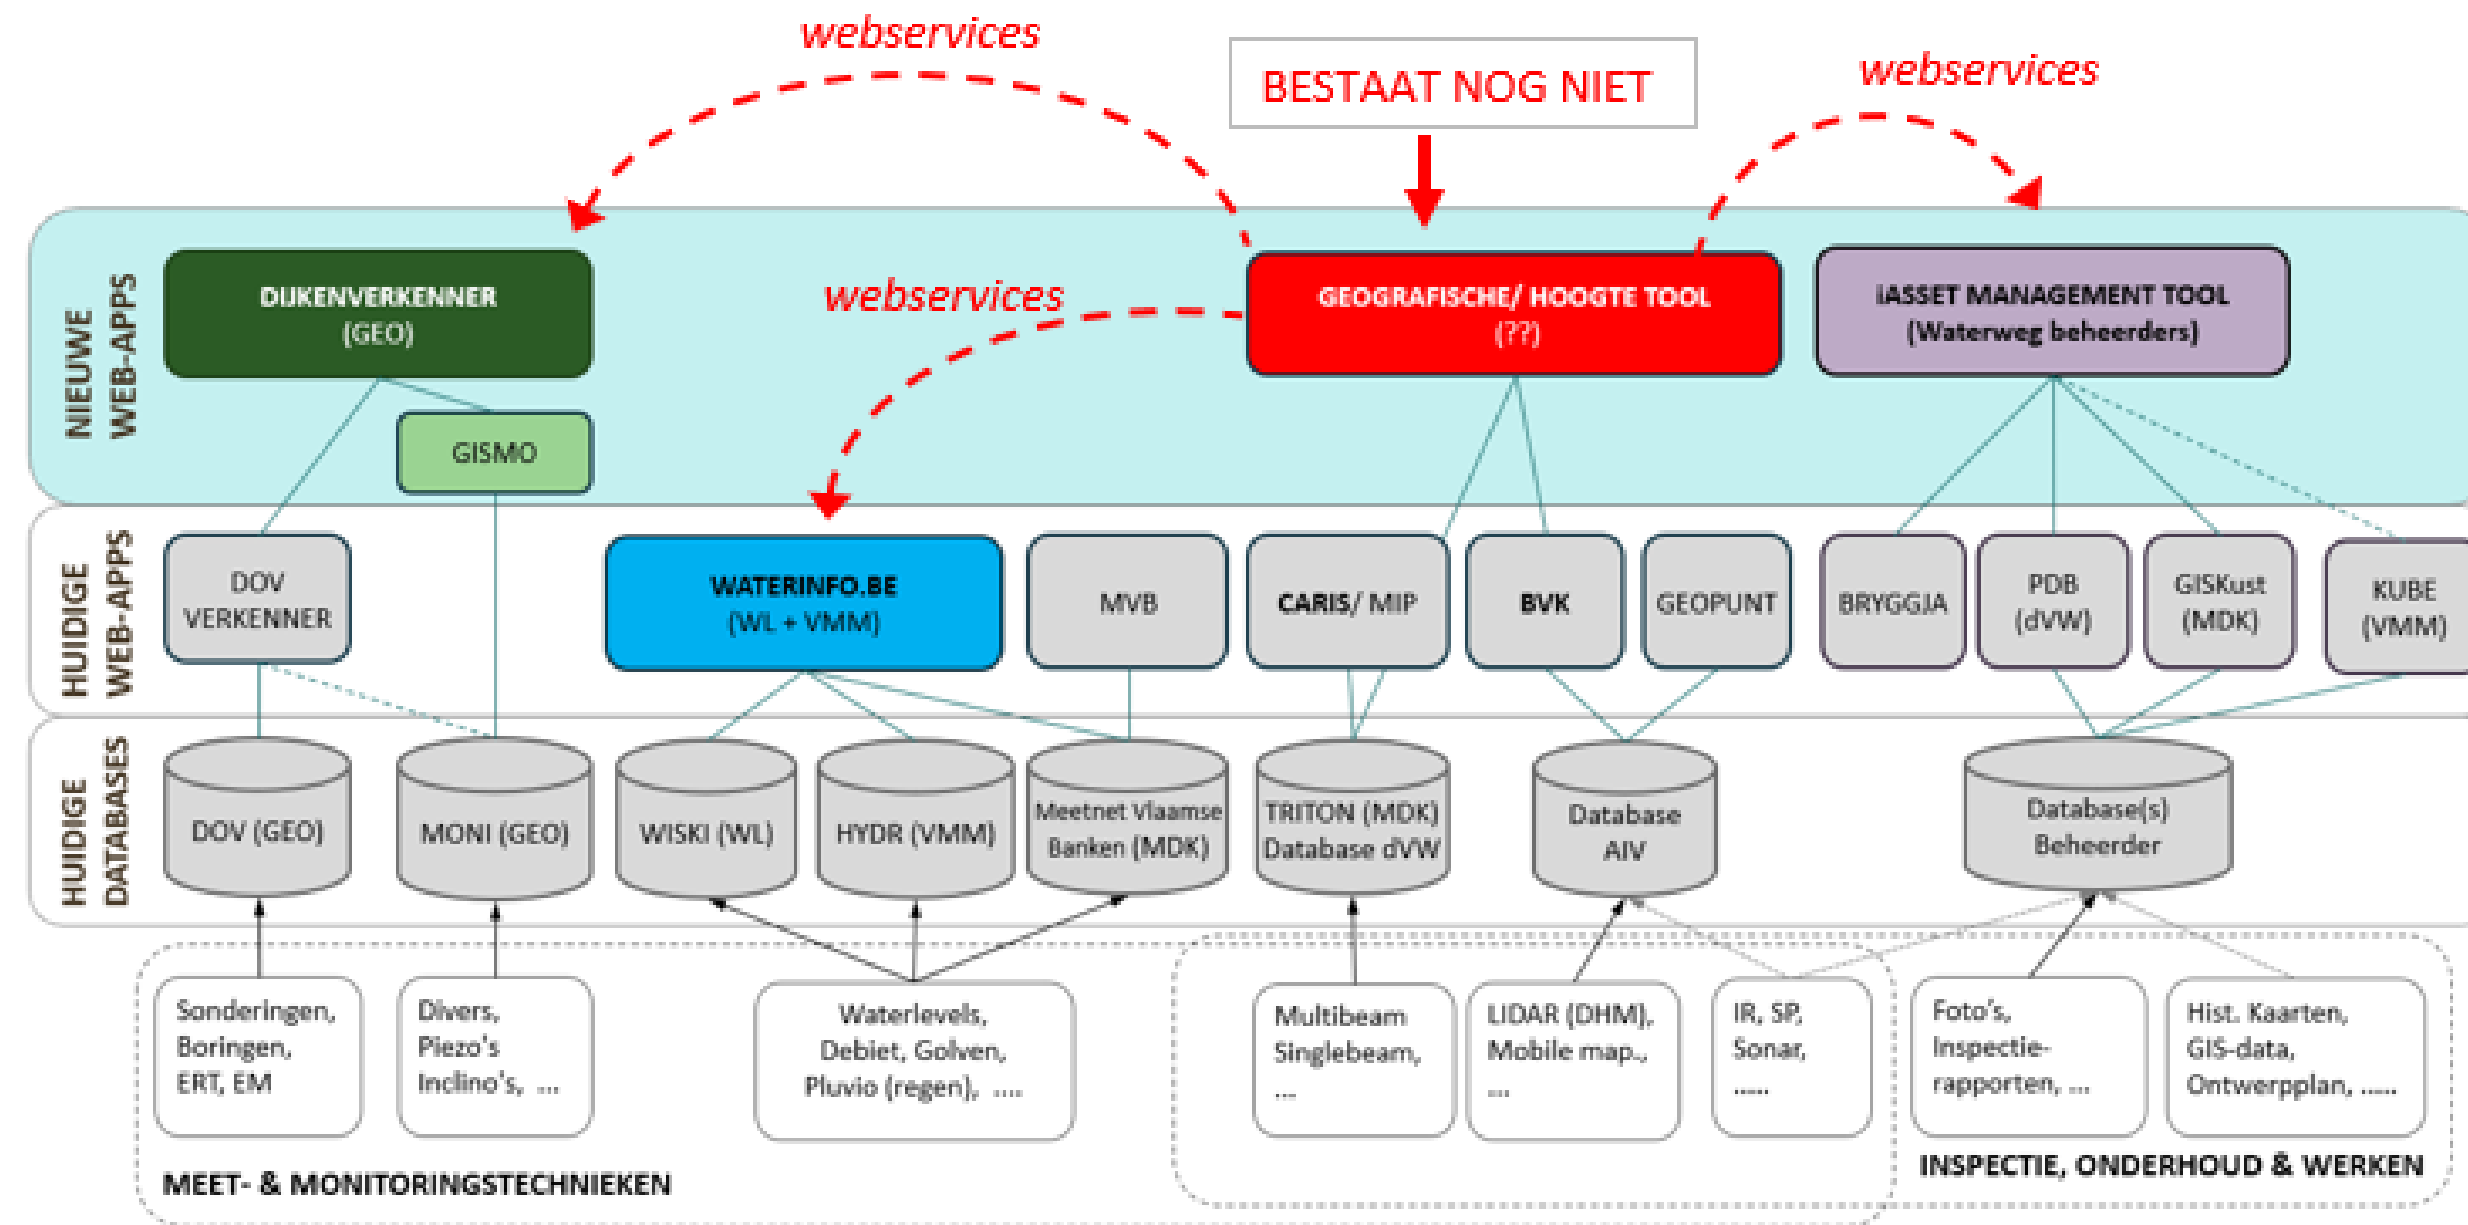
webservices

BESTAAT NOG NIET

webservices

NIEUWE WEB-APPS

DIJKENVERKENNER (GEO)

webservices

GEOGRAFISCHE/ HOOGTE TOOL (??)

iASSET MANAGEMENT TOOL (Waterweg beheerders)

GISMO

HUIDIGE WEB-APPS

DOV VERKENNER

WATERINFO.BE (WL + VMM)

MVB

CARIS/ MIP

BVK

GEOPUNT

BRYGGJA

PDB (dVW)

GISKust (MDK)

KUBE (VMM)

HUIDIGE DATABASES

DOV (GEO)

MONI (GEO)

WISKI (WL)

HYDR (VMM)

Meetnet Vlaamse Banken (MDK)

TRITON (MDK) Database dVW

Database AIV

Database(s) Beheerder

Sonderingen, Boringen, ERT, EM

Divers, Piezo's Inclino's, ...

Waterlevels, Debiet, Golven, Pluvio (regen), ....

Multibeam Singlebeam, ...

LIDAR (DHM), Mobile map., ...

IR, SP, Sonar, .....

Foto's, Inspectie-rapporten, ...

Hist. Kaarten, GIS-data, Ontwerpplan, .....

MEET- & MONITORINGSTECHNIEKEN

INSPECTIE, ONDERHOUD & WERKEN